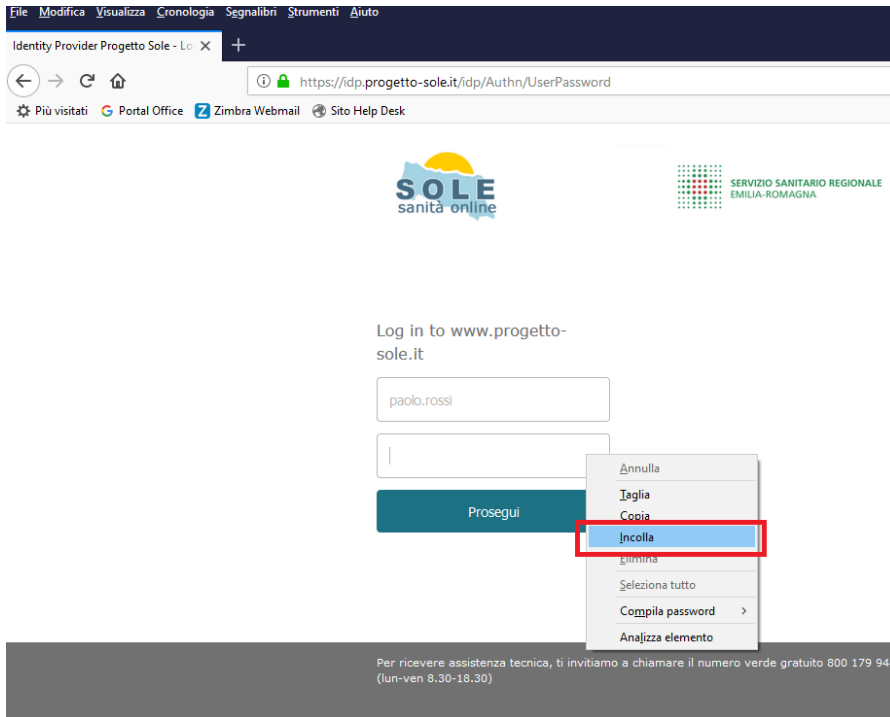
File Modifica Visualizza Cronologia Segnalibri Strumenti Aiuto

Identity Provider Progetto Sole - Lo ×

https://idp.progetto-sole.it/idp/Authn/UserPassword

Più visitati Portal Office Zimbra Webmail Sito Help Desk

SOLE sanità online

SERVIZIO SANITARIO REGIONALE EMILIA-ROMAGNA

Log in to www.progetto-sole.it

paolo.rossi

Prosegui

Annulla
Taglia
Copia
Incolla
Elimina
Seleziona tutto
Compila password
Analizza elemento

Per ricevere assistenza tecnica, ti invitiamo a chiamare il numero verde gratuito 800 179 94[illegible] (lun-ven 8.30-18.30)